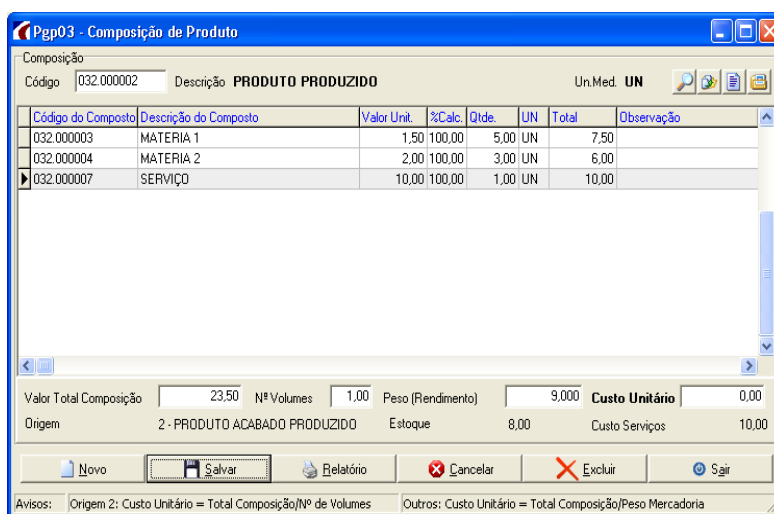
Pgp03 - Composição de Produto

Composição

Código 032.000002 Descrição PRODUTO PRODUZIDO Un.Med. UN

| Código do Composto | Descrição do Composto | Valor Unit. | %Calc. | Qtde. | UN | Total | Observação |
|---|---|---|---|---|---|---|---|
| 032.000003 | MATERIA 1 | 1,50 | 100,00 | 5,00 | UN | 7,50 | |
| 032.000004 | MATERIA 2 | 2,00 | 100,00 | 3,00 | UN | 6,00 | |
| 032.000007 | SERVIÇO | 10,00 | 100,00 | 1,00 | UN | 10,00 | |

Valor Total Composição 23,50 Nº Volumes 1,00 Peso (Rendimento) 9,000 Custo Unitário 0,00

Origem 2 - PRODUTO ACABADO PRODUZIDO Estoque 8,00 Custo Serviços 10,00

Novo Salvar Relatório Cancelar Excluir Sair

Avisos: Origem 2: Custo Unitário = Total Composição/Nº de Volumes Outros: Custo Unitário = Total Composição/Peso Mercadoria